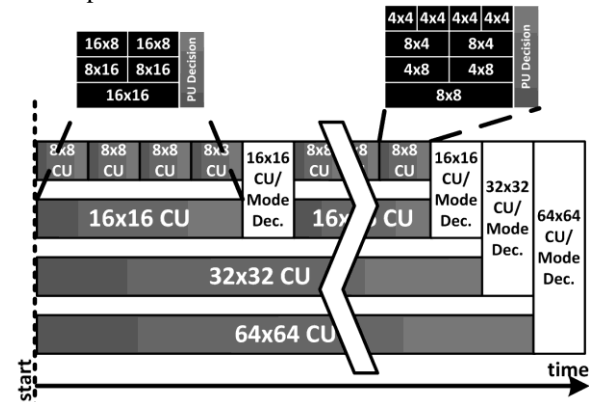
16x8 16x8
8x16 8x16
16x16
PU Decision

4x4 4x4 4x4 4x4
8x4 8x4
4x8 4x8
8x8
PU Decision

8x8 CU
8x8 CU
8x8 CU
8x3 CU
16x16 CU/ Mode Dec.
8x8 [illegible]8
8x8 CU
16x16 CU/ Mode Dec.
32x32 CU/ Mode Dec.
64x64 CU/ Mode Dec.

16x16 CU
16x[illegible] CU

32x32 CU

64x64 CU

start
time